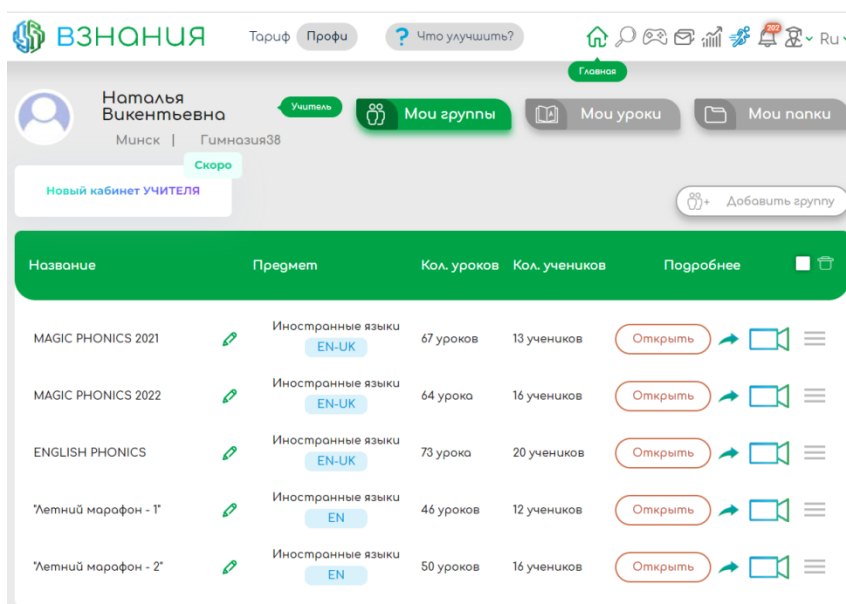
ВЗНАНИЯ Тариф Профи ? Что улучшить? 202 Ru

Главная

Наталья Викентьевна Учитель

Минск | Гимназия38

Мои группы Мои уроки Мои папки

Скоро

Новый кабинет УЧИТЕЛЯ

Добавить группу

| Название | | Предмет | Кол. уроков | Кол. учеников | Подробнее |
|---|---|---|---|---|---|
| MAGIC PHONICS 2021 | | Иностранные языки EN-UK | 67 уроков | 13 учеников | Открыть |
| MAGIC PHONICS 2022 | | Иностранные языки EN-UK | 64 урока | 16 учеников | Открыть |
| ENGLISH PHONICS | | Иностранные языки EN-UK | 73 урока | 20 учеников | Открыть |
| "Летний марафон - 1" | | Иностранные языки EN | 46 уроков | 12 учеников | Открыть |
| "Летний марафон - 2" | | Иностранные языки EN | 50 уроков | 16 учеников | Открыть |